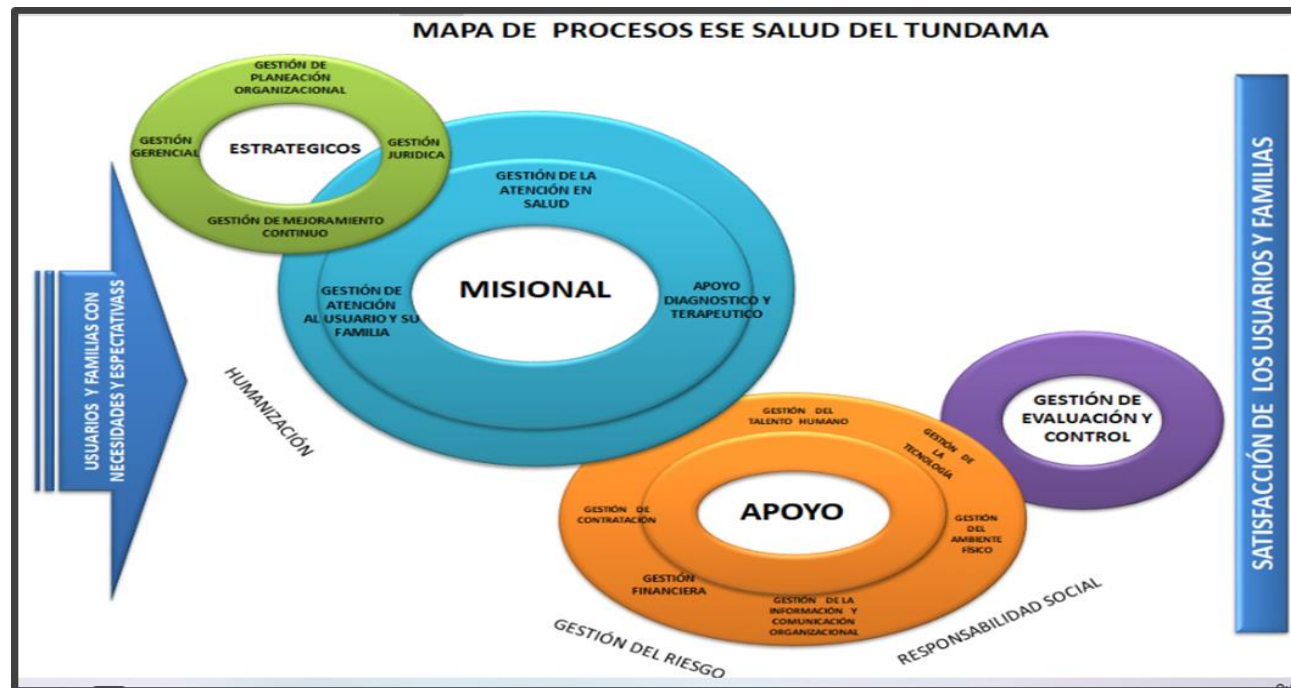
MAPA DE PROCESOS ESE SALUD DEL TUNDAMA

GESTIÓN DE PLANEACIÓN ORGANIZACIONAL

GESTIÓN GERENCIAL

ESTRATEGICOS

GESTIÓN JURIDICA

GESTIÓN DE MEJORAMIENTO CONTINUO

GESTIÓN DE LA ATENCIÓN EN SALUD

GESTIÓN DE ATENCIÓN AL USUARIO Y SU FAMILIA

MISIONAL

APOYO DIAGNOSTICO Y TERAPEUTICO

USUARIOS Y FAMILIAS CON NECESIDADES Y ESPECTATIVASS

HUMANIZACIÓN

GESTIÓN DEL TALENTO HUMANO

GESTIÓN DE LA TECNOLOGÍA

GESTIÓN DE CONTRATACIÓN

APOYO

GESTIÓN DEL AMBIENTE FÍSICO

GESTIÓN FINANCIERA

GESTIÓN DE LA INFORMACIÓN Y COMUNICACIÓN ORGANIZACIONAL

GESTIÓN DE EVALUACIÓN Y CONTROL

GESTIÓN DEL RIESGO

RESPONSABILIDAD SOCIAL

SATISFACCIÓN DE LOS USUARIOS Y FAMILIAS